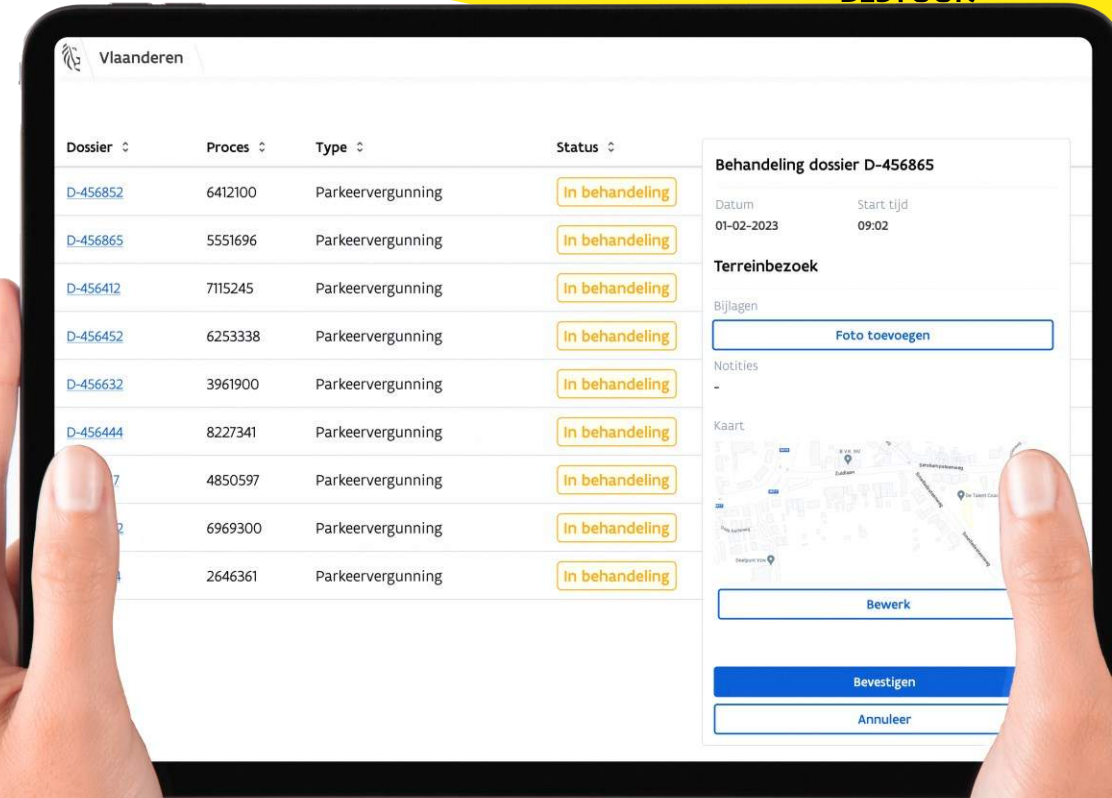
Vlaanderen

| Dossier | Proces | Type | Status |
|---|---|---|---|
| D-456852 | 6412100 | Parkeervergunning | In behandeling |
| D-456865 | 5551696 | Parkeervergunning | In behandeling |
| D-456412 | 7115245 | Parkeervergunning | In behandeling |
| D-456452 | 6253338 | Parkeervergunning | In behandeling |
| D-456632 | 3961900 | Parkeervergunning | In behandeling |
| D-456444 | 8227341 | Parkeervergunning | In behandeling |
| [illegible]7 | 4850597 | Parkeervergunning | In behandeling |
| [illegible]2 | 6969300 | Parkeervergunning | In behandeling |
| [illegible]4 | 2646361 | Parkeervergunning | In behandeling |

Behandeling dossier D-456865

Datum
01-02-2023

Start tijd
09:02

Terreinbezoek

Bijlagen

Foto toevoegen

Notities
-

Kaart

Bewerk

Bevestigen

Annuleer